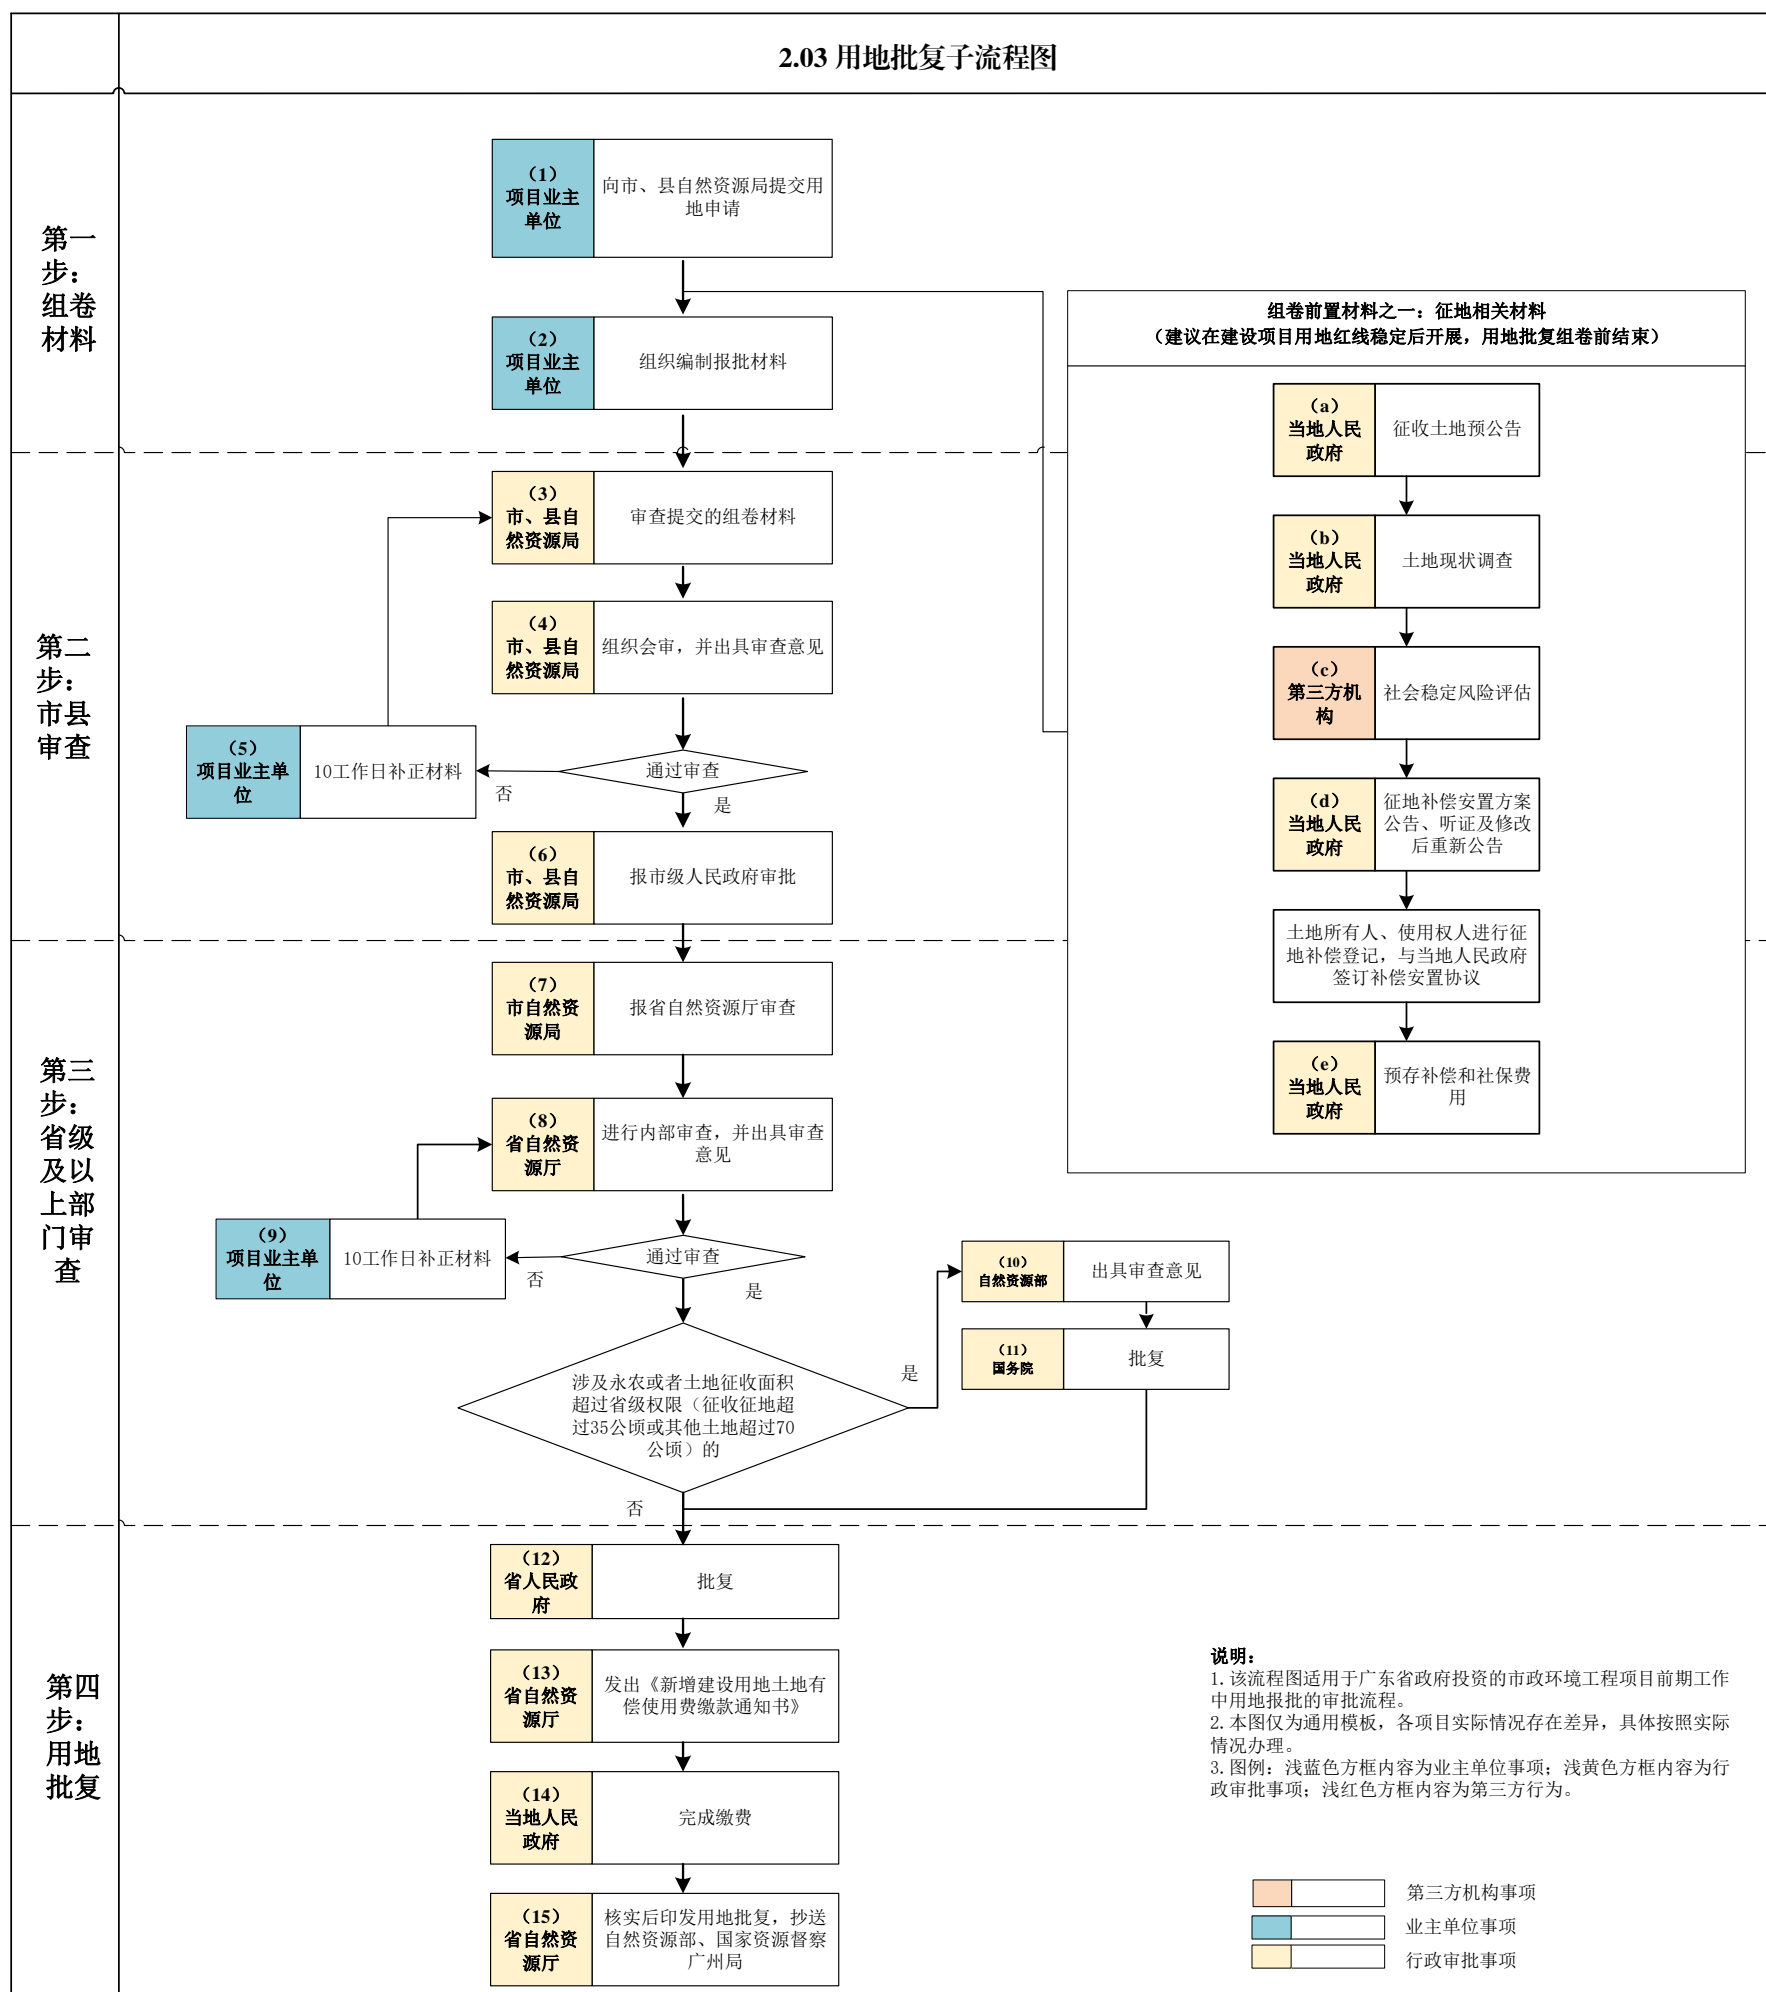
2.03 用地批复子流程图

第一步：组卷材料

（1）项目业主单位
向市、县自然资源局提交用地申请

（2）项目业主单位
组织编制报批材料

组卷前置材料之一：征地相关材料
（建议在建设项目用地红线稳定后开展，用地批复组卷前结束）

（a）当地人民政府
征收土地预公告

（b）当地人民政府
土地现状调查

（c）第三方机构
社会稳定风险评估

（d）当地人民政府
征地补偿安置方案公告、听证及修改后重新公告

土地所有人、使用权人进行征地补偿登记，与当地人民政府签订补偿安置协议

（e）当地人民政府
预存补偿和社保费用

第二步：市县审查

（3）市、县自然资源局
审查提交的组卷材料

（4）市、县自然资源局
组织会审，并出具审查意见

（5）项目业主单位
10工作日补正材料

通过审查
否
是

（6）市、县自然资源局
报市级人民政府审批

第三步：省级及以上部门审查

（7）市自然资源局
报省自然资源厅审查

（8）省自然资源厅
进行内部审查，并出具审查意见

（9）项目业主单位
10工作日补正材料

通过审查
否
是

涉及永农或者土地征收面积超过省级权限（征收征地超过35公顷或其他土地超过70公顷）的
是
否

（10）自然资源部
出具审查意见

（11）国务院
批复

第四步：用地批复

（12）省人民政府
批复

（13）省自然资源厅
发出《新增建设用地土地有偿使用费缴款通知书》

（14）当地人民政府
完成缴费

（15）省自然资源厅
核实后印发用地批复，抄送自然资源部、国家资源督察广州局

说明：
1. 该流程图适用于广东省政府投资的市政环境工程项目前期工作中用地报批的审批流程。
2. 本图仅为通用模板，各项目实际情况存在差异，具体按照实际情况办理。
3. 图例：浅蓝色方框内容为业主单位事项；浅黄色方框内容为行政审批事项；浅红色方框内容为第三方行为。

第三方机构事项
业主单位事项
行政审批事项